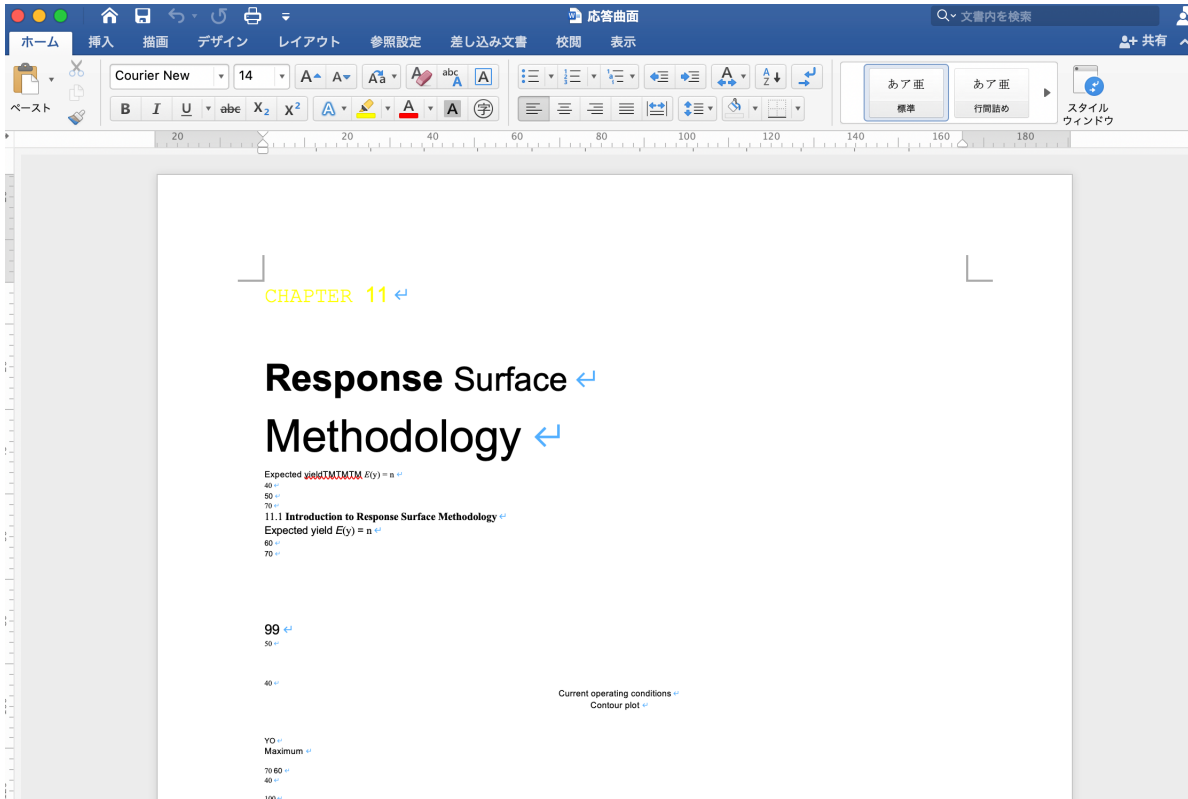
応答曲面

文書内を検索

ホーム 挿入 描画 デザイン レイアウト 参照設定 差し込み文書 校閲 表示

共有

ペースト

Courier New 14

B I U abc $X_2$ $X^2$

あア亜 標準

あア亜 行間詰め

スタイル ウィンドウ

20 20 40 60 80 100 120 140 160 180

CHAPTER 11

**Response** Surface

Methodology

Expected yieldTMTMTM $E(y) = n$
40
50
70
11.1 **Introduction to Response Surface Methodology**
Expected yield $E(y) = n$
60
70

99
50

40

Current operating conditions
Contour plot

YO
Maximum

70 60
40

100